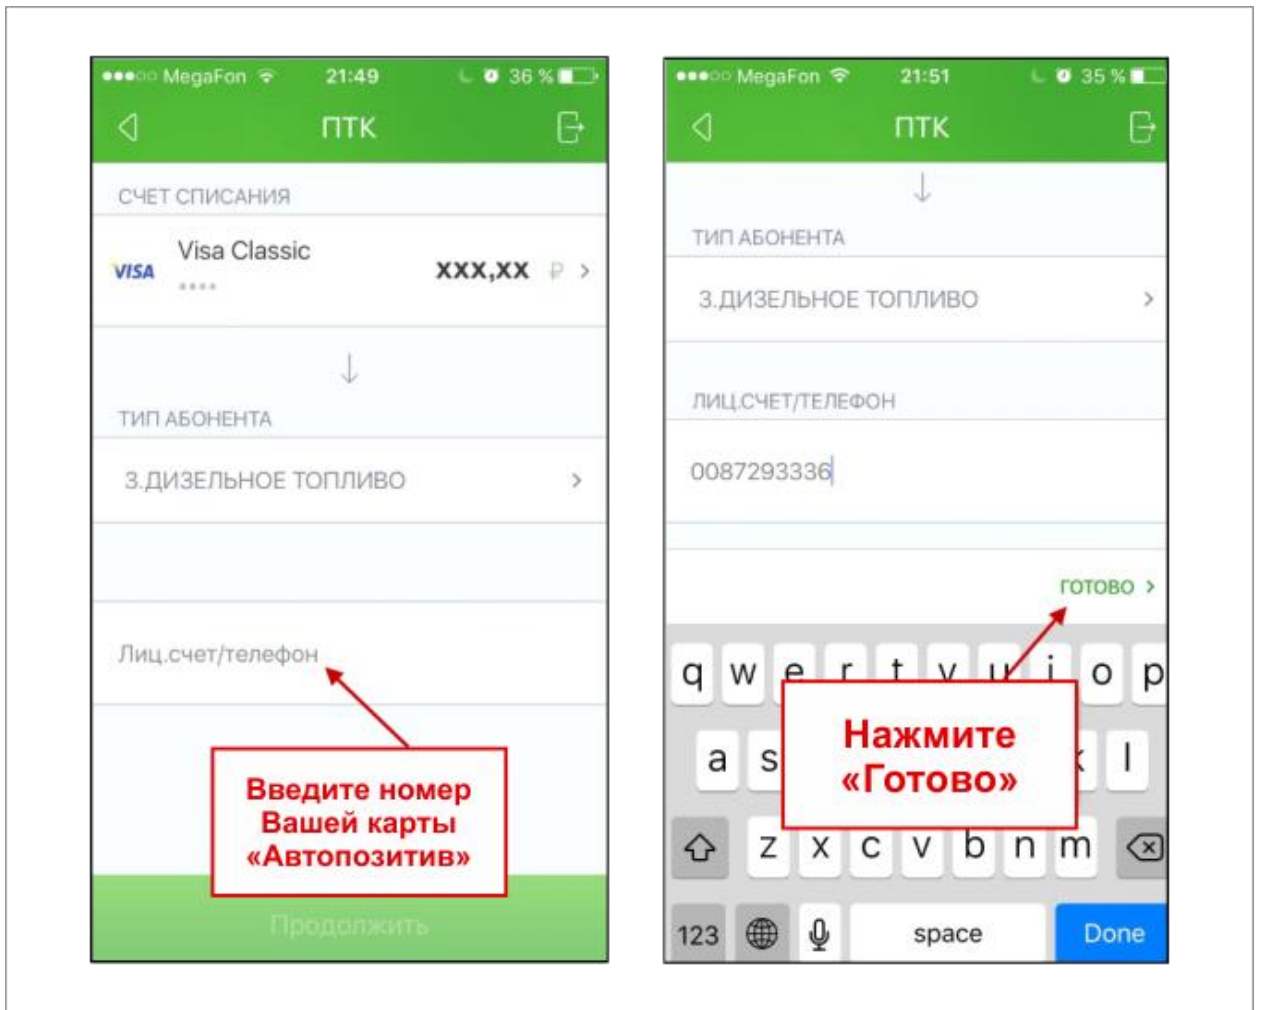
●●●○○ MegaFon 21:49 36 %

ПТК

СЧЕТ СПИСАНИЯ

VISA Visa Classic ●●●● XXX,XX ₽ >

↓

ТИП АБОНЕНТА

3.ДИЗЕЛЬНОЕ ТОПЛИВО >

Лиц.счет/телефон

Введите номер Вашей карты «Автопозитив»

Продолжить

●●●○○ MegaFon 21:51 35 %

ПТК

↓

ТИП АБОНЕНТА

3.ДИЗЕЛЬНОЕ ТОПЛИВО >

ЛИЦ.СЧЕТ/ТЕЛЕФОН

0087293336

ГОТОВО >

q w e r t y u i o p

a s k l

z x c v b n m

123 space Done

Нажмите «Готово»